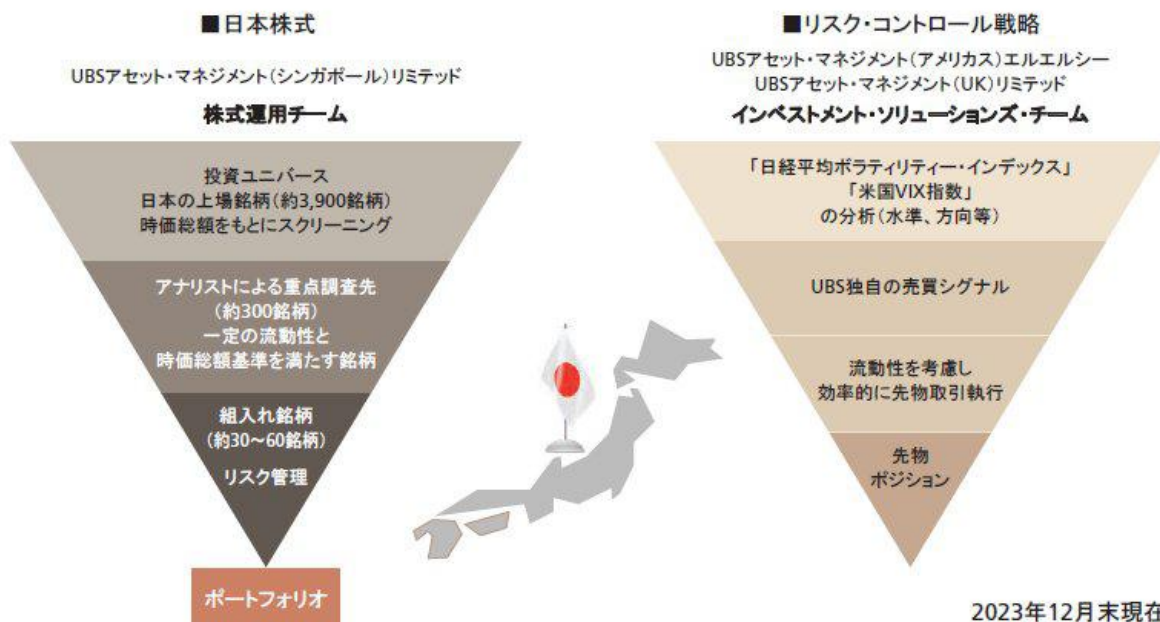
■日本株式

UBSアセット・マネジメント(シンガポール)リミテッド

株式運用チーム

投資ユニバース
日本の上場銘柄(約3,900銘柄)
時価総額をもとにスクリーニング

アナリストによる重点調査先
(約300銘柄)
一定の流動性と
時価総額基準を満たす銘柄

組入れ銘柄
(約30～60銘柄)

リスク管理

ポートフォリオ

■リスク・コントロール戦略

UBSアセット・マネジメント(アメリカス)エルエルシー
UBSアセット・マネジメント(UK)リミテッド

インベストメント・ソリューションズ・チーム

「日経平均ボラティリティー・インデックス」
「米国VIX指数」
の分析(水準、方向等)

UBS独自の売買シグナル

流動性を考慮し
効率的に先物取引執行

先物
ポジション

2023年12月末現在